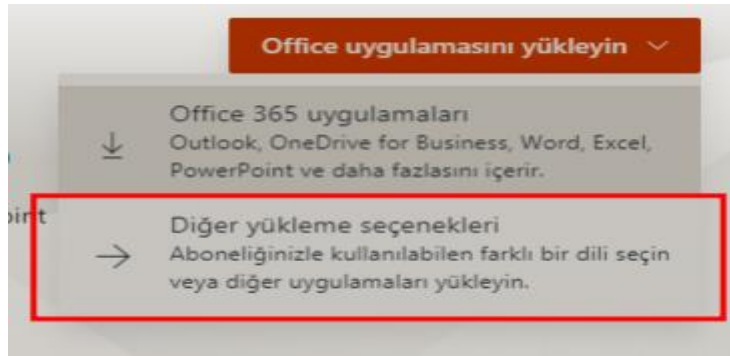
Office uygulamasını yükleyin

Office 365 uygulamaları
Outlook, OneDrive for Business, Word, Excel, PowerPoint ve daha fazlasını içerir.

oint

Diğer yükleme seçenekleri
Aboneliğinizle kullanılabilen farklı bir dili seçin veya diğer uygulamaları yükleyin.